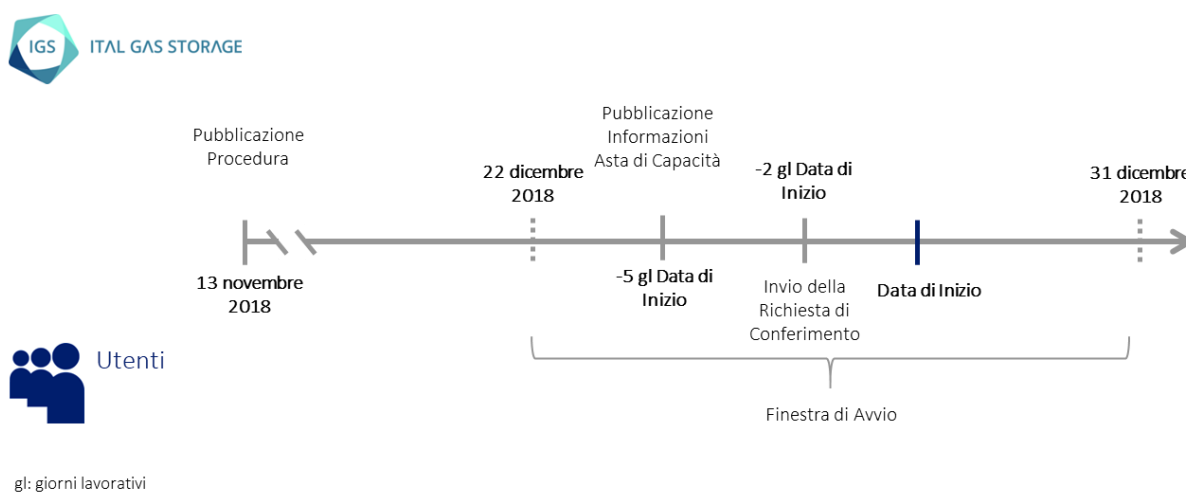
IGS ITAL GAS STORAGE

Pubblicazione Procedura

Pubblicazione Informazioni Asta di Capacità

22 dicembre 2018

-2 gl Data di Inizio

31 dicembre 2018

13 novembre 2018

-5 gl Data di Inizio

Invio della Richiesta di Conferimento

Data di Inizio

Utenti

Finestra di Avvio

gl: giorni lavorativi